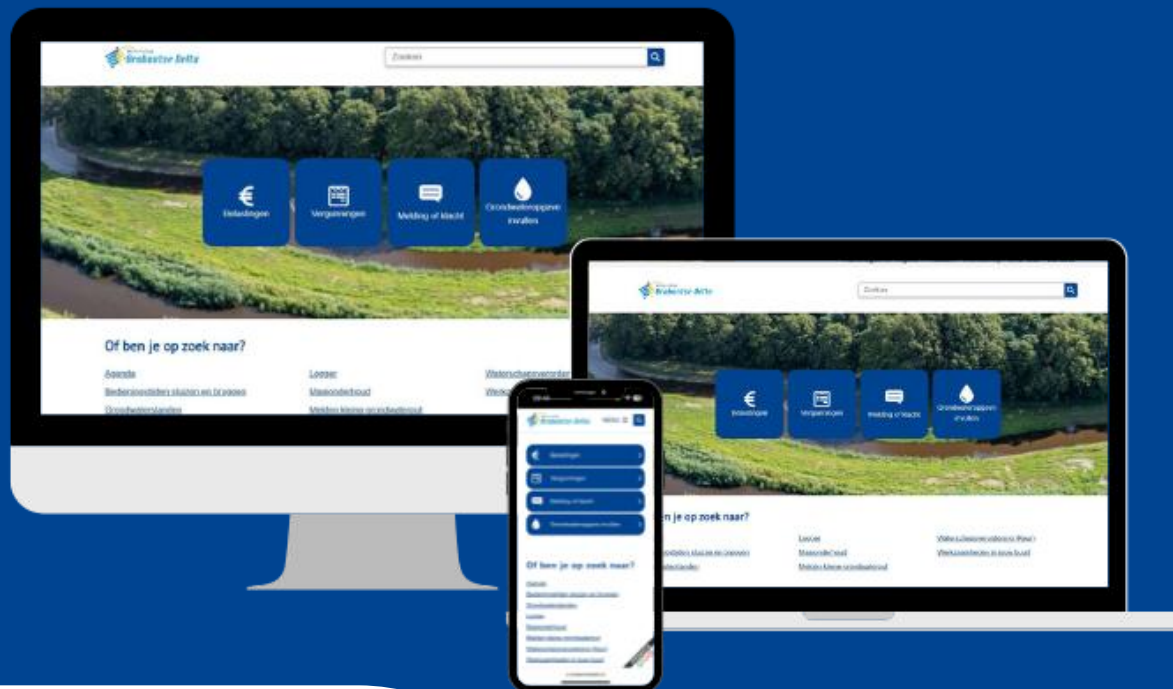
Brabantse Delta

Zoeken

Belastingen

Vergunningen

Melding of klacht

Grondwateropgave invullen

Of ben je op zoek naar?

Agenda

Bedieningstijden sluizen en bruggen

Grondwaterstanden

Legger

Maaionderhoud

Melden kleine grondwateronttrekking

Waterschapsverkiezingen

Brabantse Delta

Zoeken

Belastingen

Vergunningen

Melding of klacht

Grondwateropgave invullen

Of ben je op zoek naar?

Legger

Maaionderhoud

Melden kleine grondwaterbeheer

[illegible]

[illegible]

Brabantse Delta

Belastingen

Vergunningen

Melding of klacht

Grondwateropgave invullen

Of ben je op zoek naar?

Agenda

Bedieningstijden sluizen en bruggen

Grondwaterstanden

Legger

Maaionderhoud

Melden kleine grondwateronttrekking

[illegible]

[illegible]